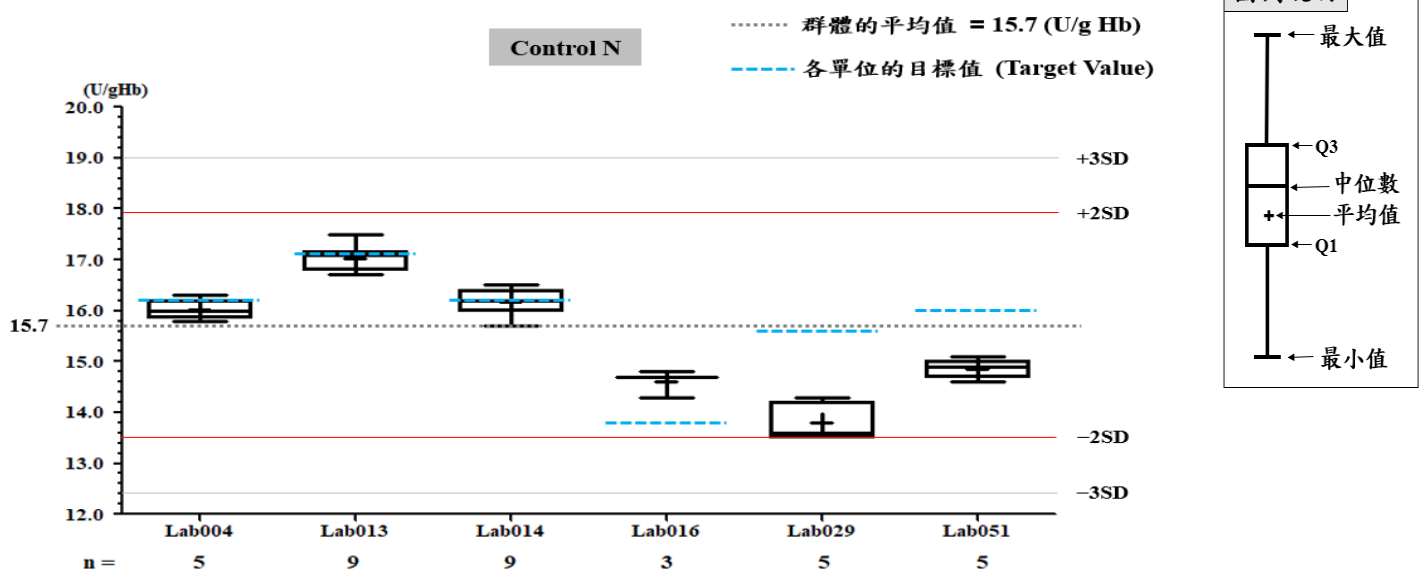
Control N

群體的平均值 = 15.7 (U/g Hb)

各單位的目標值 (Target Value)

(U/gHb)

20.0
19.0
18.0
17.0
16.0
15.7
15.0
14.0
13.0
12.0

+3SD
+2SD
−2SD
−3SD

| | Lab004 | Lab013 | Lab014 | Lab016 | Lab029 | Lab051 |
|---|---|---|---|---|---|---|
| n = | 5 | 9 | 9 | 3 | 5 | 5 |

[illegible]

最大值
Q3
中位數
平均值
Q1
最小值